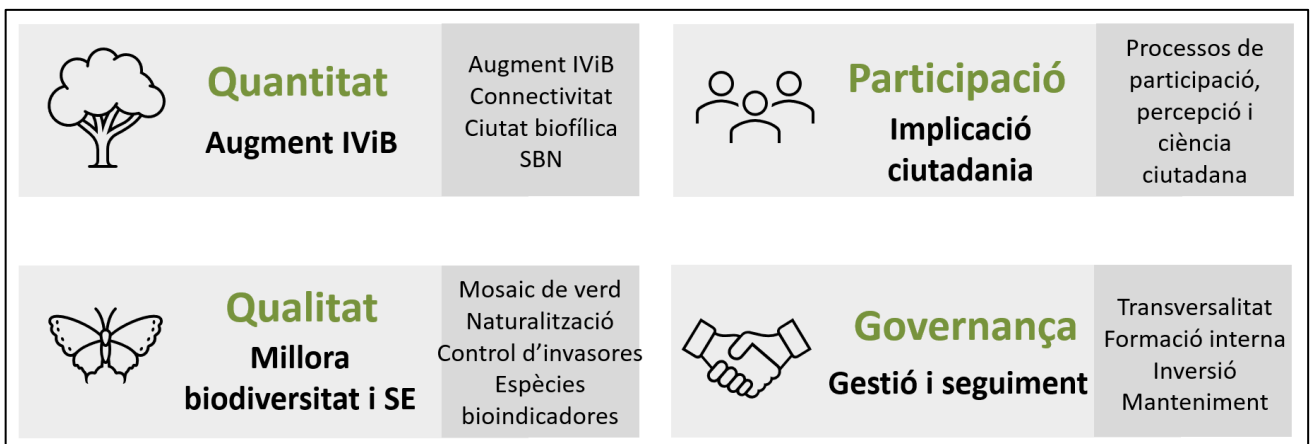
Quantitat
Augment IViB

Augment IViB
Connectivitat
Ciutat biofílica
SBN

Participació
Implicació ciutadania

Processos de participació, percepció i ciència ciutadana

Qualitat
Millora biodiversitat i SE

Mosaic de verd
Naturalització
Control d'invasores
Espècies bioindicadores

Governança
Gestió i seguiment

Transversalitat
Formació interna
Inversió
Manteniment